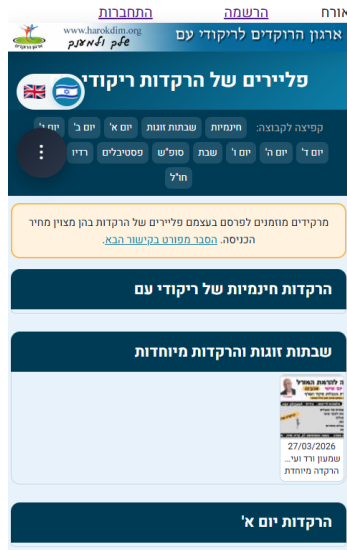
אורח הרשמה התחברות

www.harokdim.org
ארגון הרוקדים לריקודי עם
שלך ובשבילך
ארגון הרוקדים

פליירים של הרקדות ריקודי

קפיצה לקבוצה: חינמיות שבתות זוגות יום א' יום ב' יום ג' יום ד' יום ה' יום ו' שבת סופ"ש פסטיבלים רדיו חו"ל

מרקידים מוזמנים לפרסם בעצמם פליירים של הרקדות בהן מצוין מחיר הכניסה. הסבר מפורט בקישור הבא.

הרקדות חינמיות של ריקודי עם

שבתות זוגות והרקדות מיוחדות

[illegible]
27/03/2026
שמעון ורד וע...
הרקדה מיוחדת

הרקדות יום א'